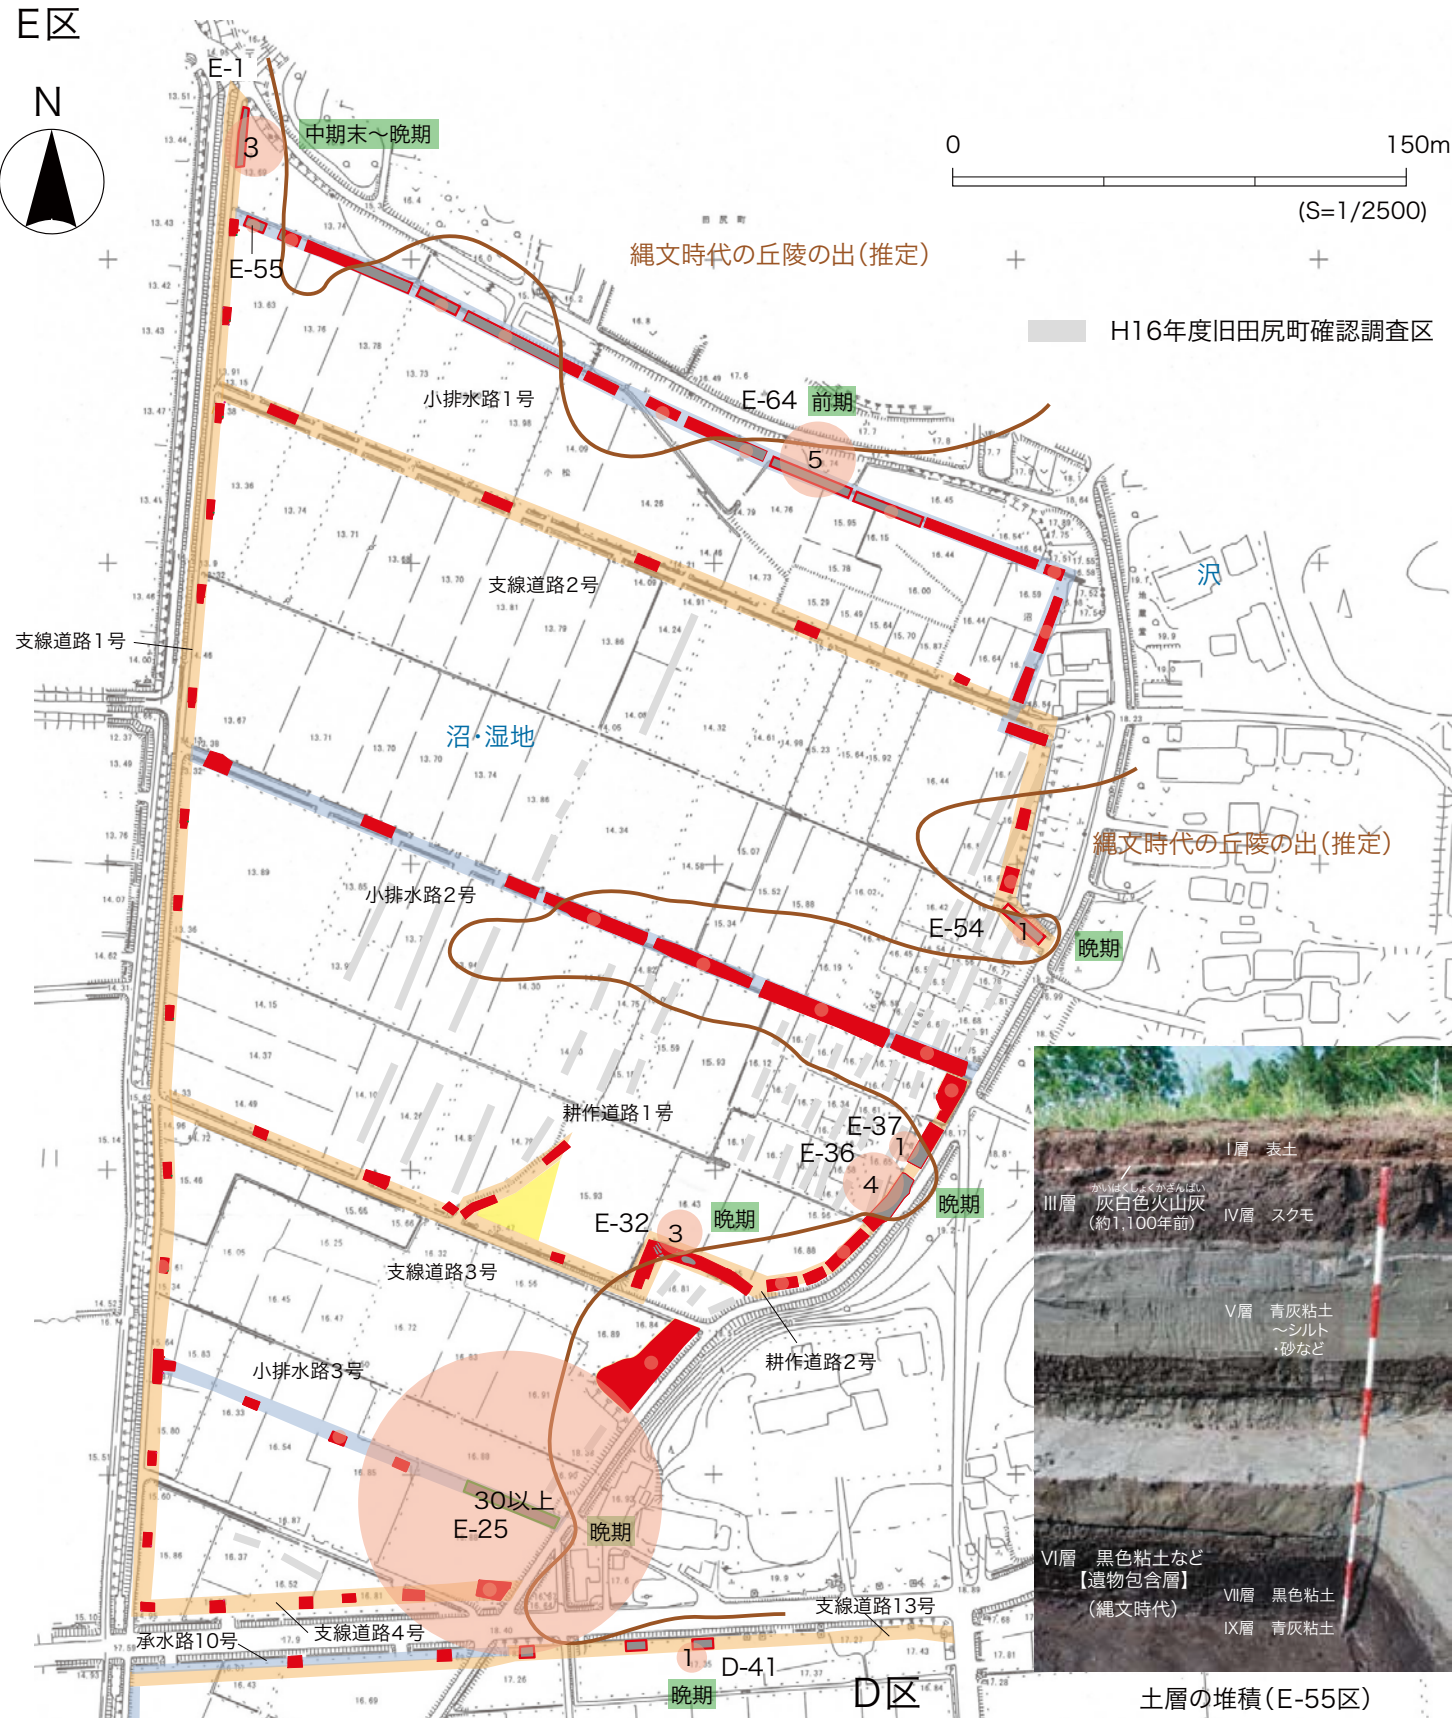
E区

N

E-1

3

中期末～晩期

0

150m

(S=1/2500)

E-55

縄文時代の丘陵の出(推定)

H16年度旧田尻町確認調査区

小排水路1号

E-64

前期

5

支線道路2号

沢

支線道路1号

沼・湿地

縄文時代の丘陵の出(推定)

小排水路2号

E-54

1

晩期

耕作道路1号

E-37

1

E-36

4

晩期

E-32

3

晩期

支線道路3号

耕作道路2号

小排水路3号

30以上

E-25

晩期

支線道路13号

承水路10号

支線道路4号

1

D-41

晩期

D区

Ⅰ層　表土

Ⅲ層　灰白色火山灰
(約1,100年前)

Ⅳ層　スクモ

Ⅴ層　青灰粘土
～シルト
・砂など

Ⅵ層　黒色粘土など
【遺物包含層】
(縄文時代)

Ⅶ層　黒色粘土

Ⅸ層　青灰粘土

土層の堆積(E-55区)